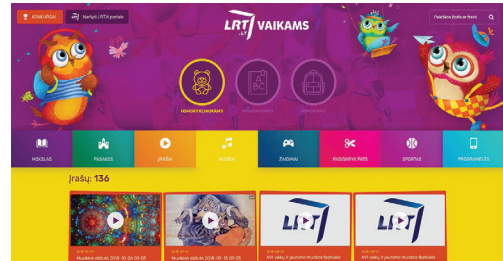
KONKURSAI

Aplankyti LRT.lt portalą

LRT VAIKAMS

Paieška lrt.lt

MAŽYLIAMS

MOKSLAS

PASAKOS

ĮRAŠAI

MUZIKA

ŽAIDIMAI

PASIDARYK PATS

SPORTAS

PROGRAMĖLĖS

Įrašų: 136

Muzikinė viešnia 2018-10-06 09:00

Muzikinė viešnia 2018-10-06 09:00

XVI vaikų ir jaunimo muzikos festivalis

XVI vaikų ir jaunimo muzikos festivalis